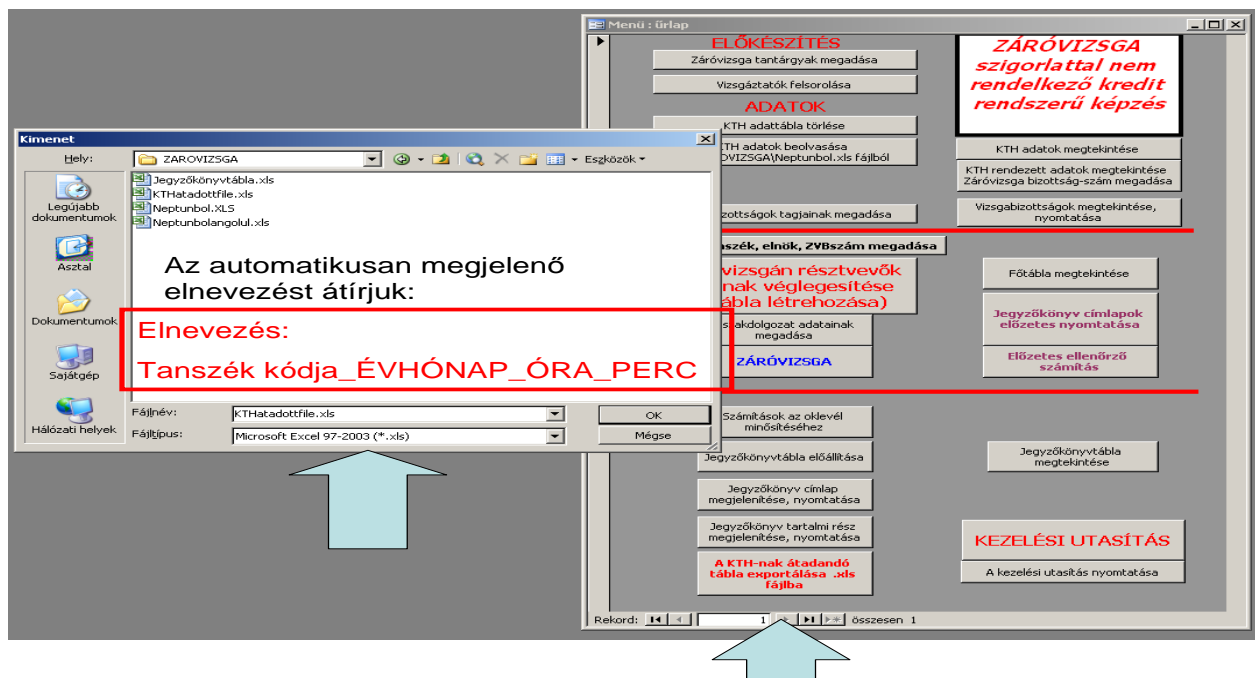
Menü : űrlap

ELŐKÉSZÍTÉS

Záróvizsga tantárgyak megadása

Vizsgáztatók felsorolása

ADATOK

KTH adattábla törlése

KTH adatok beolvasása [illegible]VIZSGA\Neptunbol.xls fájlból

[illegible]izottságok tagjainak megadása

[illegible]szék, elnök, ZVBszám megadása

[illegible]vizsgán résztvevők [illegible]nak véglegesítése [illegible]ábla létrehozása)

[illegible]akdolgozat adatainak megadása

ZÁRÓVIZSGA

ZÁRÓVIZSGA szigorlattal nem rendelkező kredit rendszerű képzés

KTH adatok megtekintése

KTH rendezett adatok megtekintése Záróvizsga bizottság-szám megadása

Vizsgabizottságok megtekintése, nyomtatása

Főtábla megtekintése

Jegyzőkönyv címlapok előzetes nyomtatása

Előzetes ellenőrző számítás

Számítások az oklevél minősítéséhez

Jegyzőkönyvtábla előállítása

Jegyzőkönyv címlap megjelenítése, nyomtatása

Jegyzőkönyv tartalmi rész megjelenítése, nyomtatása

A KTH-nak átadandó tábla exportálása .xls fájlba

Jegyzőkönyvtábla megtekintése

KEZELÉSI UTASÍTÁS

A kezelési utasítás nyomtatása

Rekord: 1 összesen 1

Kimenet

Hely: ZAROVIZSGA

Eszközök

Jegyzőkönyvtábla.xls
KTHatadottfile.xls
Neptunbol.XLS
Neptunbolangolul.xls

Legújabb dokumentumok

Asztal

Dokumentumok

Sajátgép

Hálózati helyek

Az automatikusan megjelenő elnevezést átírjuk:

Elnevezés:

Tanszék kódja_ÉVHÓNAP_ÓRA_PERC

Fájlnév: KTHatadottfile.xls

Fájltípus: Microsoft Excel 97-2003 (*.xls)

OK

Mégse